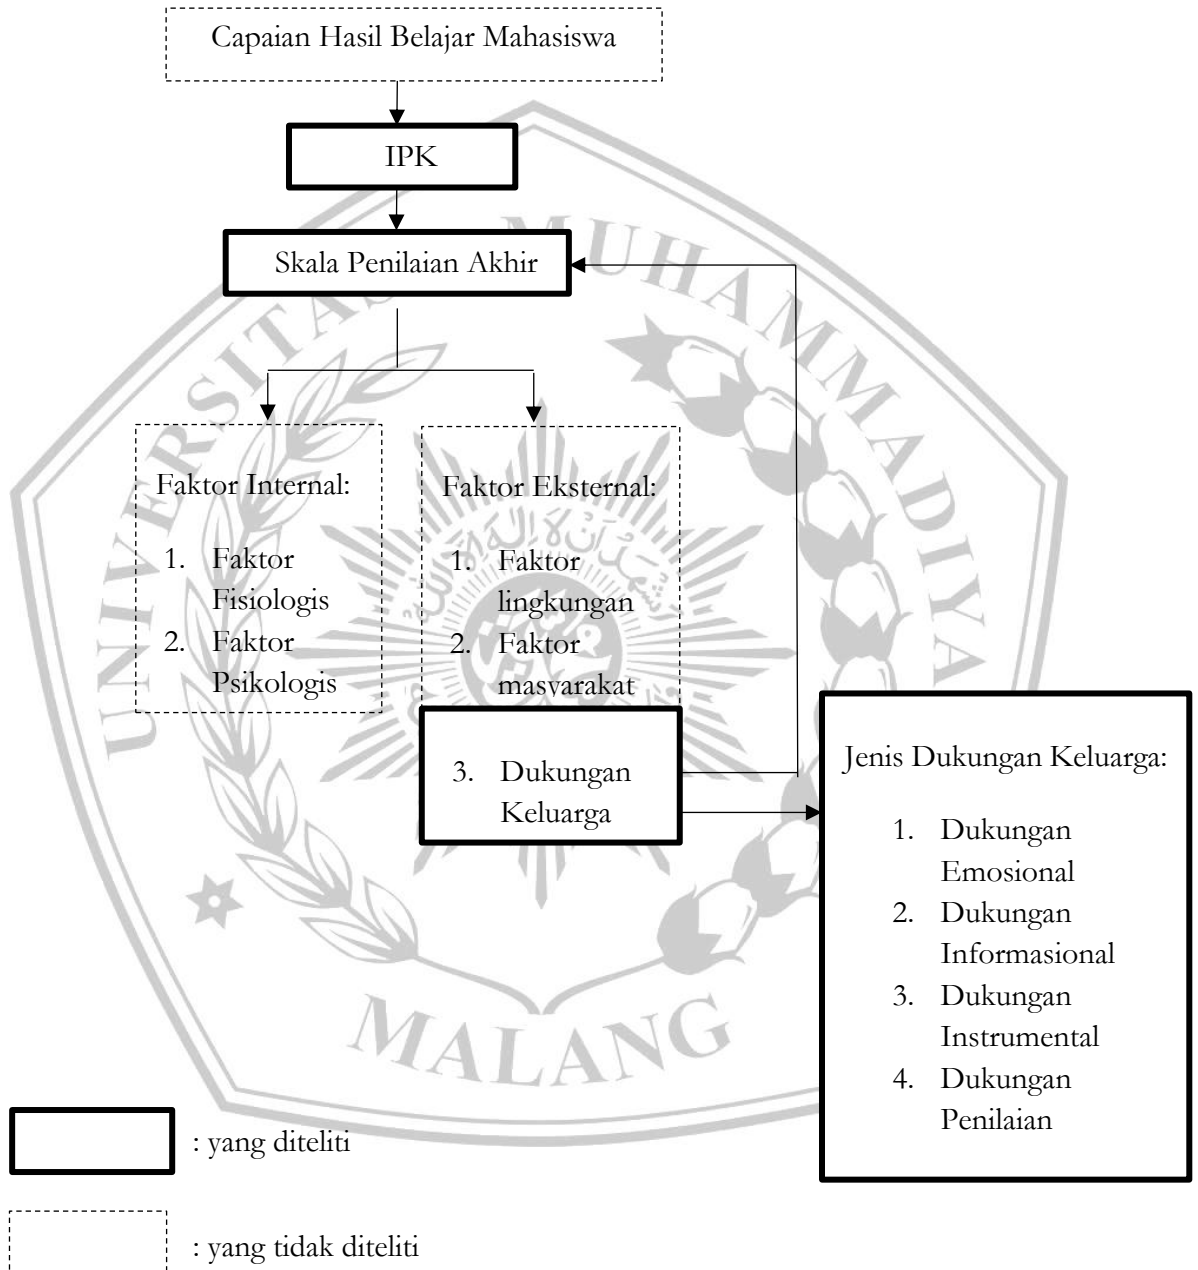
Capaian Hasil Belajar Mahasiswa

IPK

Skala Penilaian Akhir

Faktor Internal:

1. Faktor Fisiologis
2. Faktor Psikologis

Faktor Eksternal:

1. Faktor lingkungan
2. Faktor masyarakat

3. Dukungan Keluarga

Jenis Dukungan Keluarga:

1. Dukungan Emosional
2. Dukungan Informasional
3. Dukungan Instrumental
4. Dukungan Penilaian

UNIVERSITAS MUHAMMADIYAH MALANG

: yang diteliti

: yang tidak diteliti